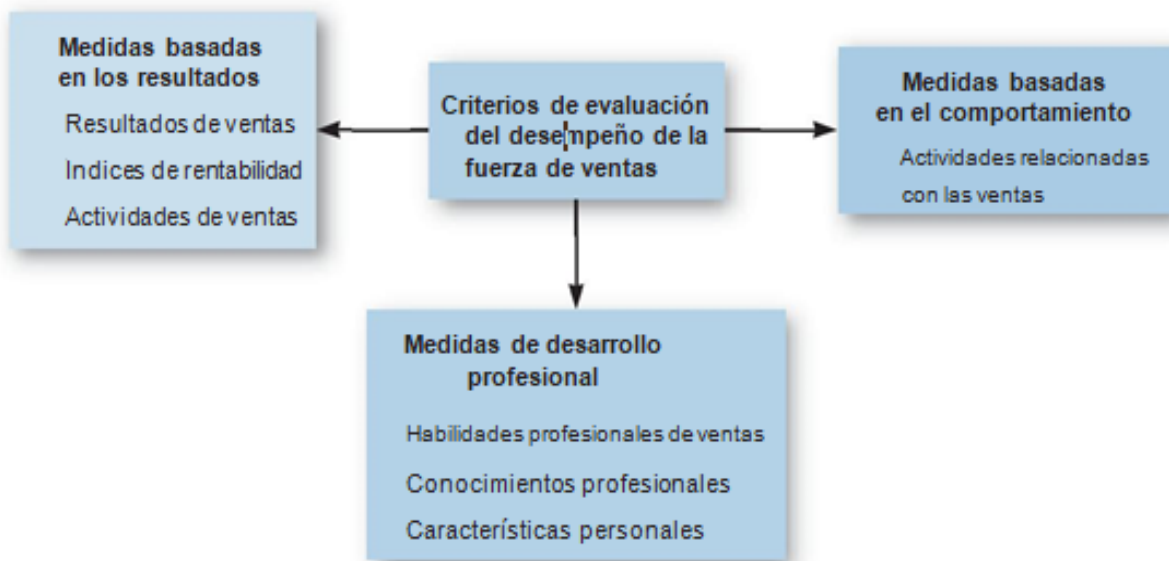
Medidas basadas en los resultados

Resultados de ventas

Indices de rentabilidad

Actividades de ventas

Criterios de evaluación del desempeño de la fuerza de ventas

Medidas basadas en el comportamiento

Actividades relacionadas con las ventas

Medidas de desarrollo profesional

Habilidades profesionales de ventas

Conocimientos profesionales

Características personales